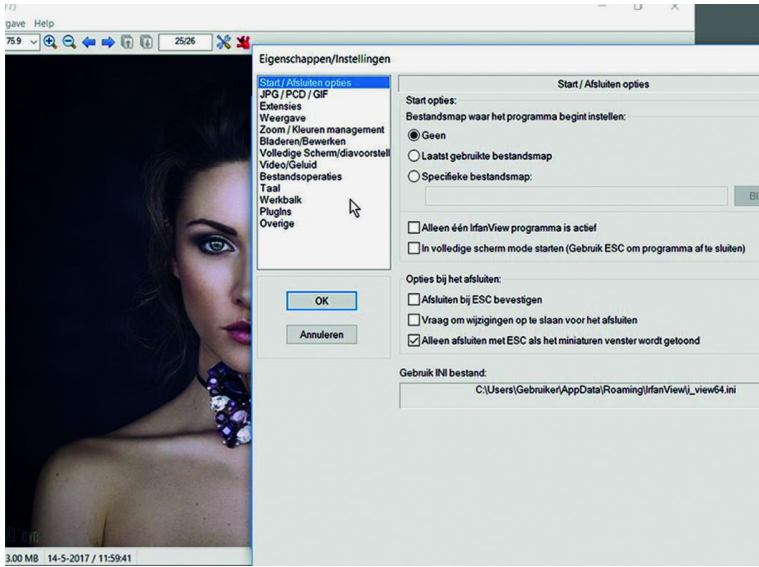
gave Help

75.9

25/26

Eigenschappen/Instellingen

Start / Afsluiten opties
JPG / PCD / GIF
Extensies
Weergave
Zoom / Kleuren management
Bladeren/Bewerken
Volledige Scherm/diavoorstell
Video/Geluid
Bestandsoperaties
Taal
Werkbalk
PlugIns
Overige

OK

Annuleren

Start / Afsluiten opties

Start opties:

Bestandsmap waar het programma begint instellen:

Geen

Laatst gebruikte bestandsmap

Specifieke bestandsmap:

Bl

Alleen één IrfanView programma is actief

In volledige scherm mode starten (Gebruik ESC om programma af te sluiten)

Opties bij het afsluiten:

Afsluiten bij ESC bevestigen

Vraag om wijzigingen op te slaan voor het afsluiten

Alleen afsluiten met ESC als het miniaturen venster wordt getoond

Gebruik INI bestand:

C:\Users\Gebruiker\AppData\Roaming\IrfanView\i_view64.ini

3.00 MB 14-5-2017 / 11:59:41